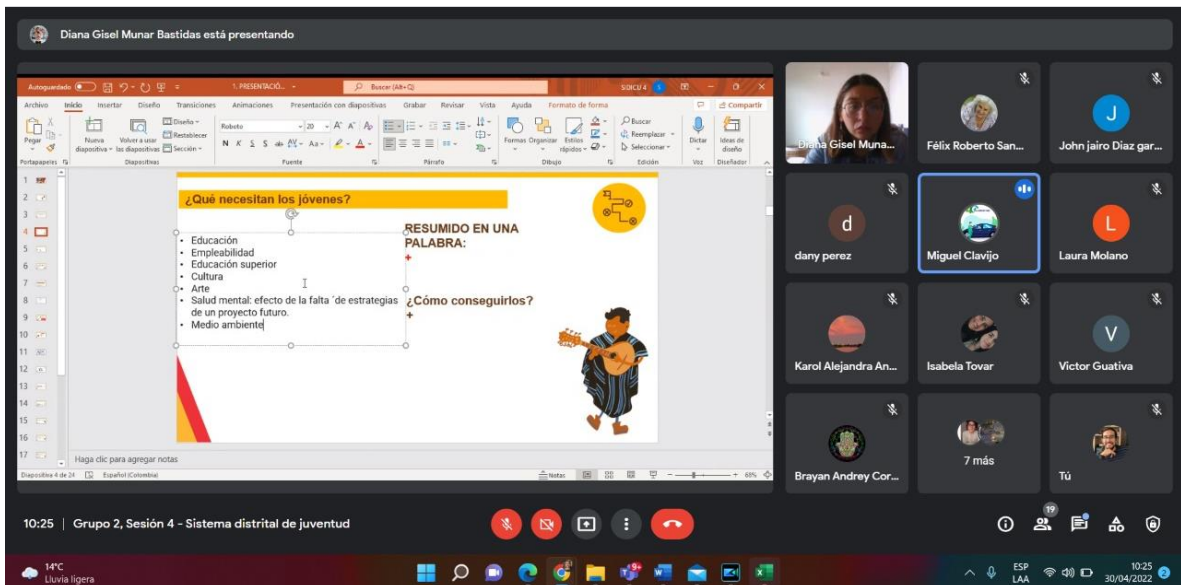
Diana Gisel Munar Bastidas está presentando

Autoguardado  1. PRESENTACIÓ...  Buscar (Alt+Q)  SDICU 4

Archivo  Inicio  Insertar  Diseño  Transiciones  Animaciones  Presentación con diapositivas  Grabar  Revisar  Vista  Ayuda  Formato de forma  Compartir

Pegar  Portapapeles  Nueva diapositiva  Volver a usar las diapositivas  Diseño  Restablecer  Sección  Diapositivas  Roboto  20  Fuente  Párrafo  Formas  Organizar  Estilos rápidos  Dibujo  Buscar  Reemplazar  Seleccionar  Edición  Dictar  Voz  Ideas de diseño  Diseñador

¿Qué necesitan los jóvenes?

• Educación
• Empleabilidad
• Educación superior
• Cultura
• Arte
• Salud mental: efecto de la falta ´de estrategias de un proyecto futuro.
• Medio ambiente

RESUMIDO EN UNA PALABRA:
+

¿Cómo conseguirlos?
+

Haga clic para agregar notas

Diapositiva 4 de 24  Español (Colombia)  Notas  68%

Diana Gisel Muna...
Félix Roberto San...
John jairo Diaz gar...
dany perez
Miguel Clavijo
Laura Molano
Karol Alejandra An...
Isabela Tovar
Victor Guativa
Brayan Andrey Cor...
7 más
Tú

10:25 | Grupo 2, Sesión 4 - Sistema distrital de juventud

19

14°C
Lluvia ligera

ESP
LAA
10:25
30/04/2022